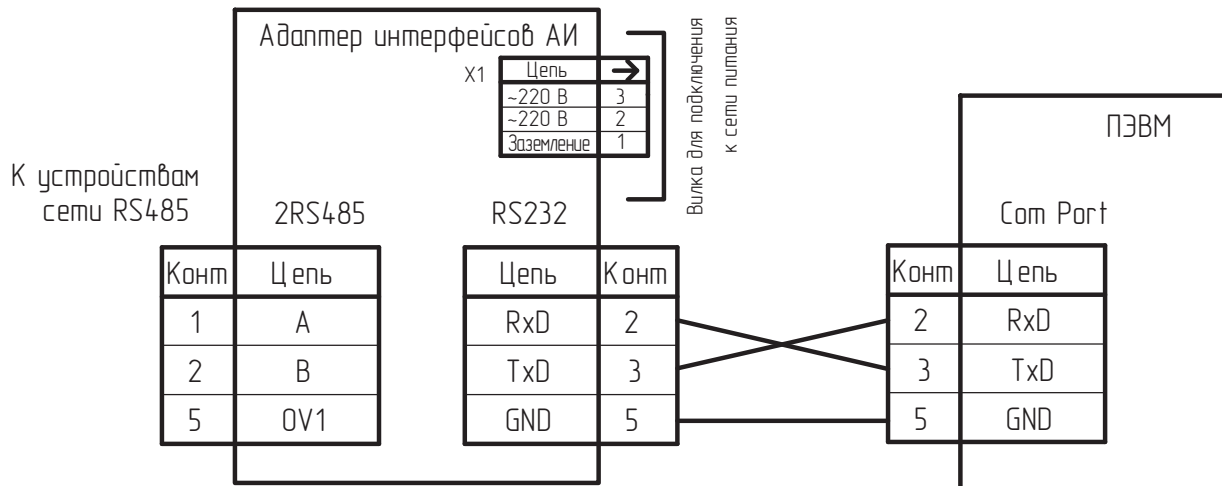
Адаптер интерфейсов АИ

X1

| Цепь | → |
|---|---|
| ~220 В | 3 |
| ~220 В | 2 |
| Заземление | 1 |

Вилка для подключения к сети питания

ПЭВМ

К устройствам сети RS485

2RS485

| Конт | Цепь |
|---|---|
| 1 | A |
| 2 | B |
| 5 | 0V1 |

RS232

| Цепь | Конт |
|---|---|
| RxD | 2 |
| TxD | 3 |
| GND | 5 |

Com Port

| Конт | Цепь |
|---|---|
| 2 | RxD |
| 3 | TxD |
| 5 | GND |